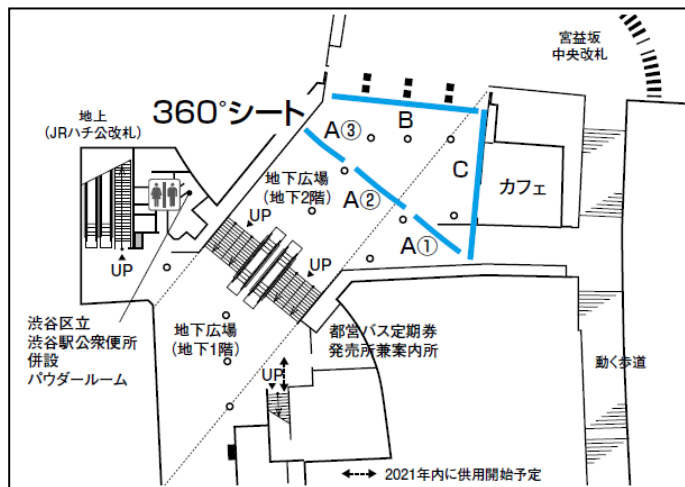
宮益坂
中央改札

地上
（JRハチ公改札）

360°シート

A③

B

C

カフェ

地下広場
（地下2階）

A②

A①

UP

UP

UP

渋谷区立
渋谷駅公衆便所
併設
パウダールーム

地下広場
（地下1階）

都営バス定期券
発売所兼案内所

動く歩道

UP

2021年内に供用開始予定